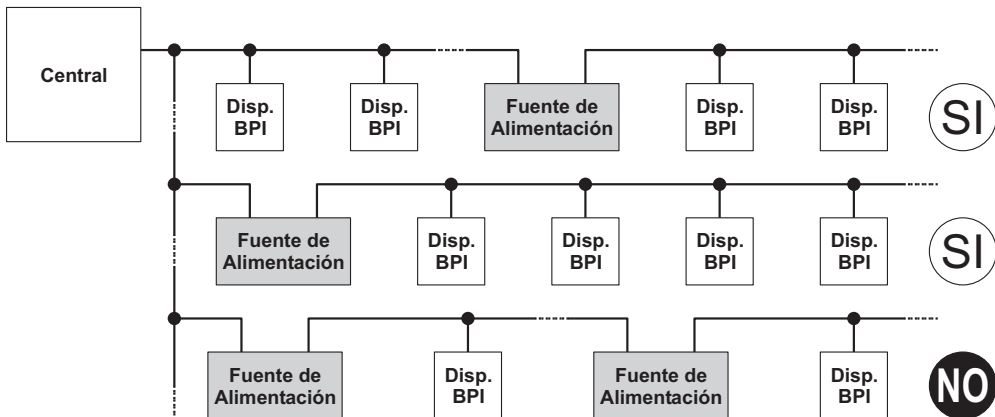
Central

Disp. BPI

Disp. BPI

Fuente de Alimentación

Disp. BPI

Disp. BPI

SI

Fuente de Alimentación

Disp. BPI

Disp. BPI

Disp. BPI

Disp. BPI

SI

Fuente de Alimentación

Disp. BPI

Fuente de Alimentación

Disp. BPI

NO